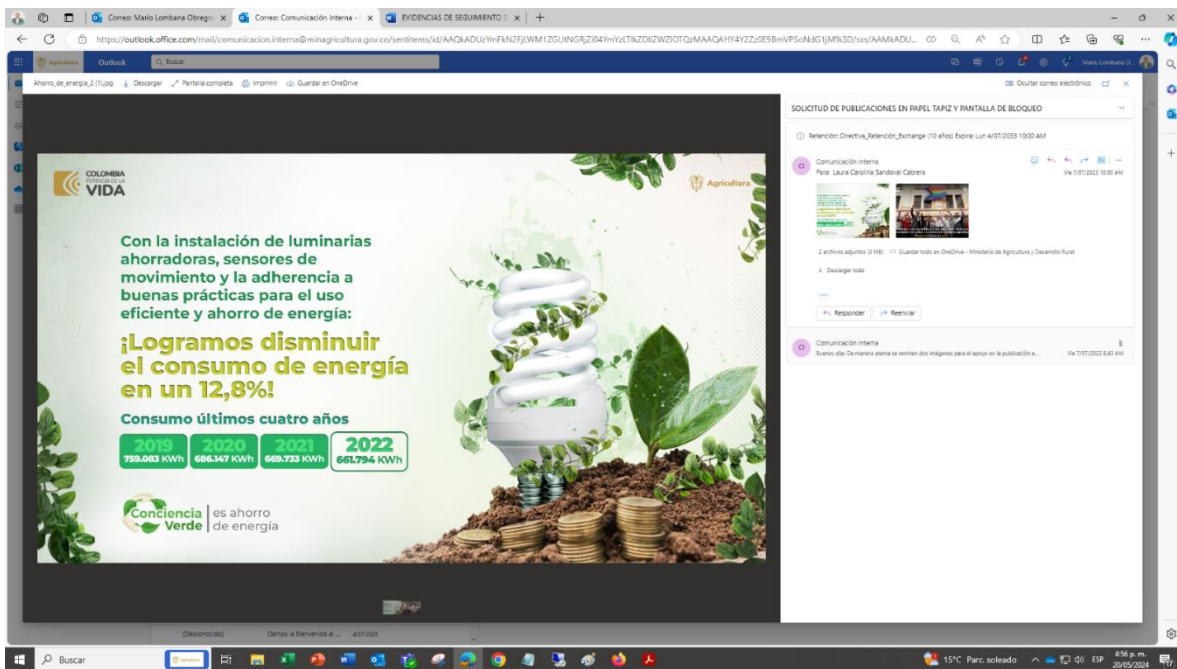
Correo: Mario Lombana Obrego × | Correo: Comunicación Interna - × | EVIDENCIAS DE SEGUIMIENTO × | +

https://outlook.office.com/mail/comunicacion.interna@minagricultura.gov.co/sentitems/id/AAQkADUzYmFkN2FjLWM1ZGUtNGRjZi04YmYzLTlkZDllZWZlOTQzMAAQAHY4Y2Zz0E9BmVPSoNdG1jM%3D/sxs/AAMkADU...

Outlook | Buscar

Ahorro_de_energia_2 (1).jpg | Descargar | Pantalla completa | Imprimir | Guardar en OneDrive

Ocultar correo electrónico

COLOMBIA POTENCIA DE LA VIDA

Agricultura

Con la instalación de luminarias ahorradoras, sensores de movimiento y la adherencia a buenas prácticas para el uso eficiente y ahorro de energía:

¡Logramos disminuir el consumo de energía en un 12,8%!

Consumo últimos cuatro años

| 2019 | 2020 | 2021 | 2022 |
|---|---|---|---|
| 759.083 KWh | 686.147 KWh | 669.733 KWh | 661.794 KWh |

Conciencia Verde | es ahorro de energía

SOLICITUD DE PUBLICACIONES EN PAPEL TAPIZ Y PANTALLA DE BLOQUEO

Retención: Directiva_Retención_Exchange (10 años) Expira: Lun 4/07/2033 10:00 AM

Comunicación Interna
Para: Laura Carolina Sandoval Cabrera
Vie 7/07/2023 10:00 AM

2 archivos adjuntos (3 MB) Guardar todo en OneDrive - Ministerio de Agricultura y Desarrollo Rural

Descargar todo

Responder | Reenviar

Comunicación Interna
Buenos días De manera atenta se remiten dos imágenes para el apoyo en la publicación e...
Vie 7/07/2023 8:43 AM

[Desconocido] | Damos la Bienvenida al ... | 4/07/2023

Buscar

15°C Parc. soleado | ESP | 4:56 p. m. 20/05/2024